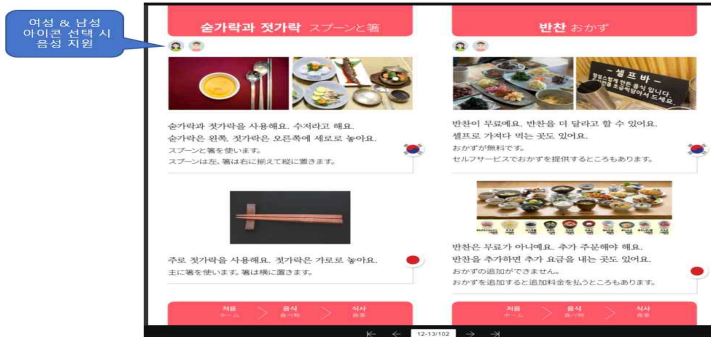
여성 & 남성 아이콘 선택 시 음성 지원

숟가락과 젓가락 スプーンと箸

숟가락과 젓가락을 사용해요. 수저라고 해요.
숟가락은 왼쪽, 젓가락은 오른쪽에 세로로 놓아요.
スプーンと箸を使います。
スプーンは左、箸は右に揃えて縦に置きます。

주로 젓가락을 사용해요. 젓가락은 가로로 놓아요.
主に箸を使います。箸は横に置きます。

처음 ホーム
음식 食べ物
식사 食事

반찬 おかず

- 셀프바 -

반찬이 무료예요. 반찬을 더 달라고 할 수 있어요.
셀프로 가져다 먹는 곳도 있어요.
おかずが無料です。
セルフサービスでおかずを提供するところもあります。

반찬은 무료가 아니에요. 추가 주문해야 해요.
반찬을 추가하면 추가 요금을 내는 곳도 있어요.
おかずの追加ができません。
おかずを追加すると追加料金を払うところもあります。

처음 ホーム
음식 食べ物
식사 食事

12-13/102